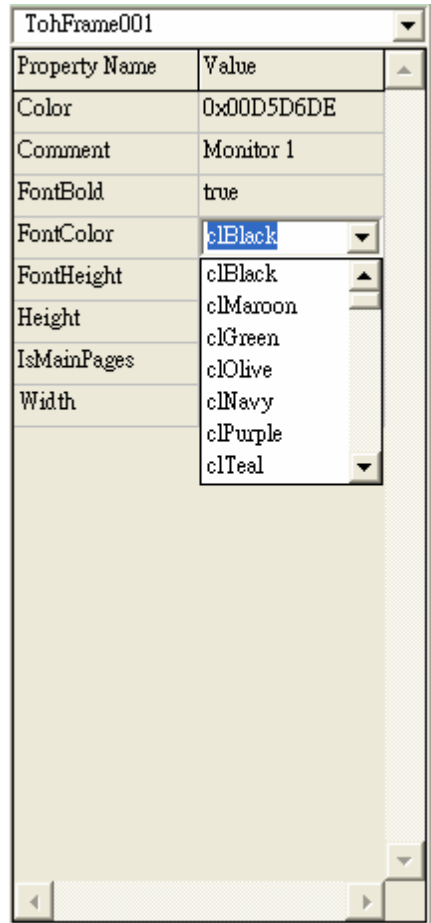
TohFrame001

| Property Name | Value |
|---|---|
| Color | 0x00D5D6DE |
| Comment | Monitor 1 |
| FontBold | true |
| FontColor | clBlack |
| FontHeight | |
| Height | |
| IsMainPages | |
| Width | |

clBlack
clMaroon
clGreen
clOlive
clNavy
clPurple
clTeal